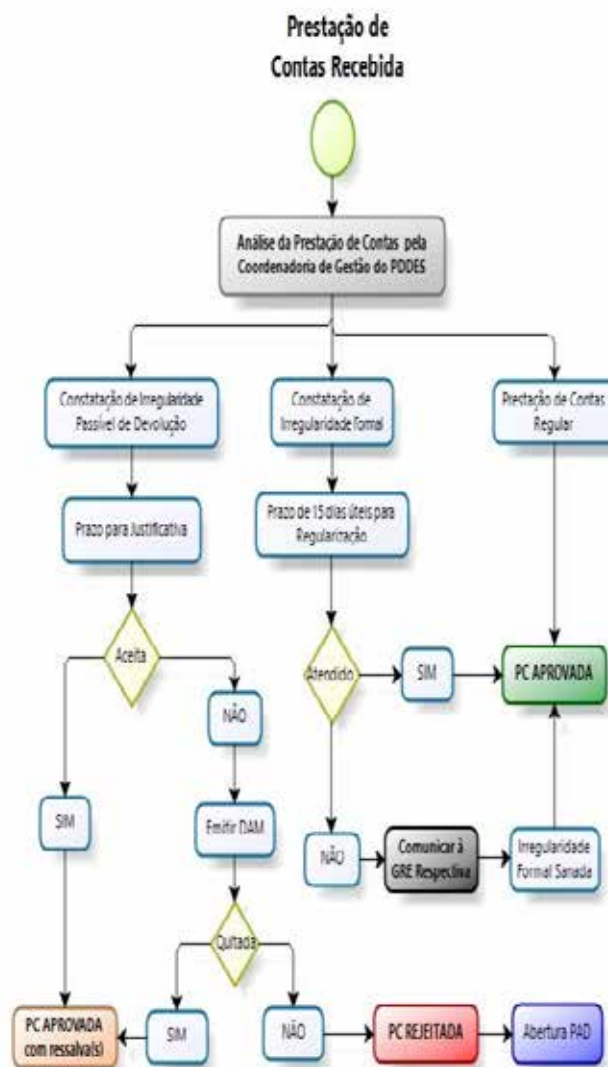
Prestação de Contas Recebida

Análise da Prestação de Contas pela Coordenadoria de Gestão do PDDES

Constatação de Irregularidade Passível de Devolução

Constatação de Irregularidade Formal

Prestação de Contas Regular

Prazo para Justificativa

Prazo de 15 dias úteis para Regularização

Aceita

Atendido

SIM

PC APROVADA

NÃO

SIM

Emitir DAM

NÃO

Comunicar à GRE Respectiva

Irregularidade Formal Sanada

Quitada

PC APROVADA com ressalva(s)

SIM

NÃO

PC REJEITADA

Abertura PAD